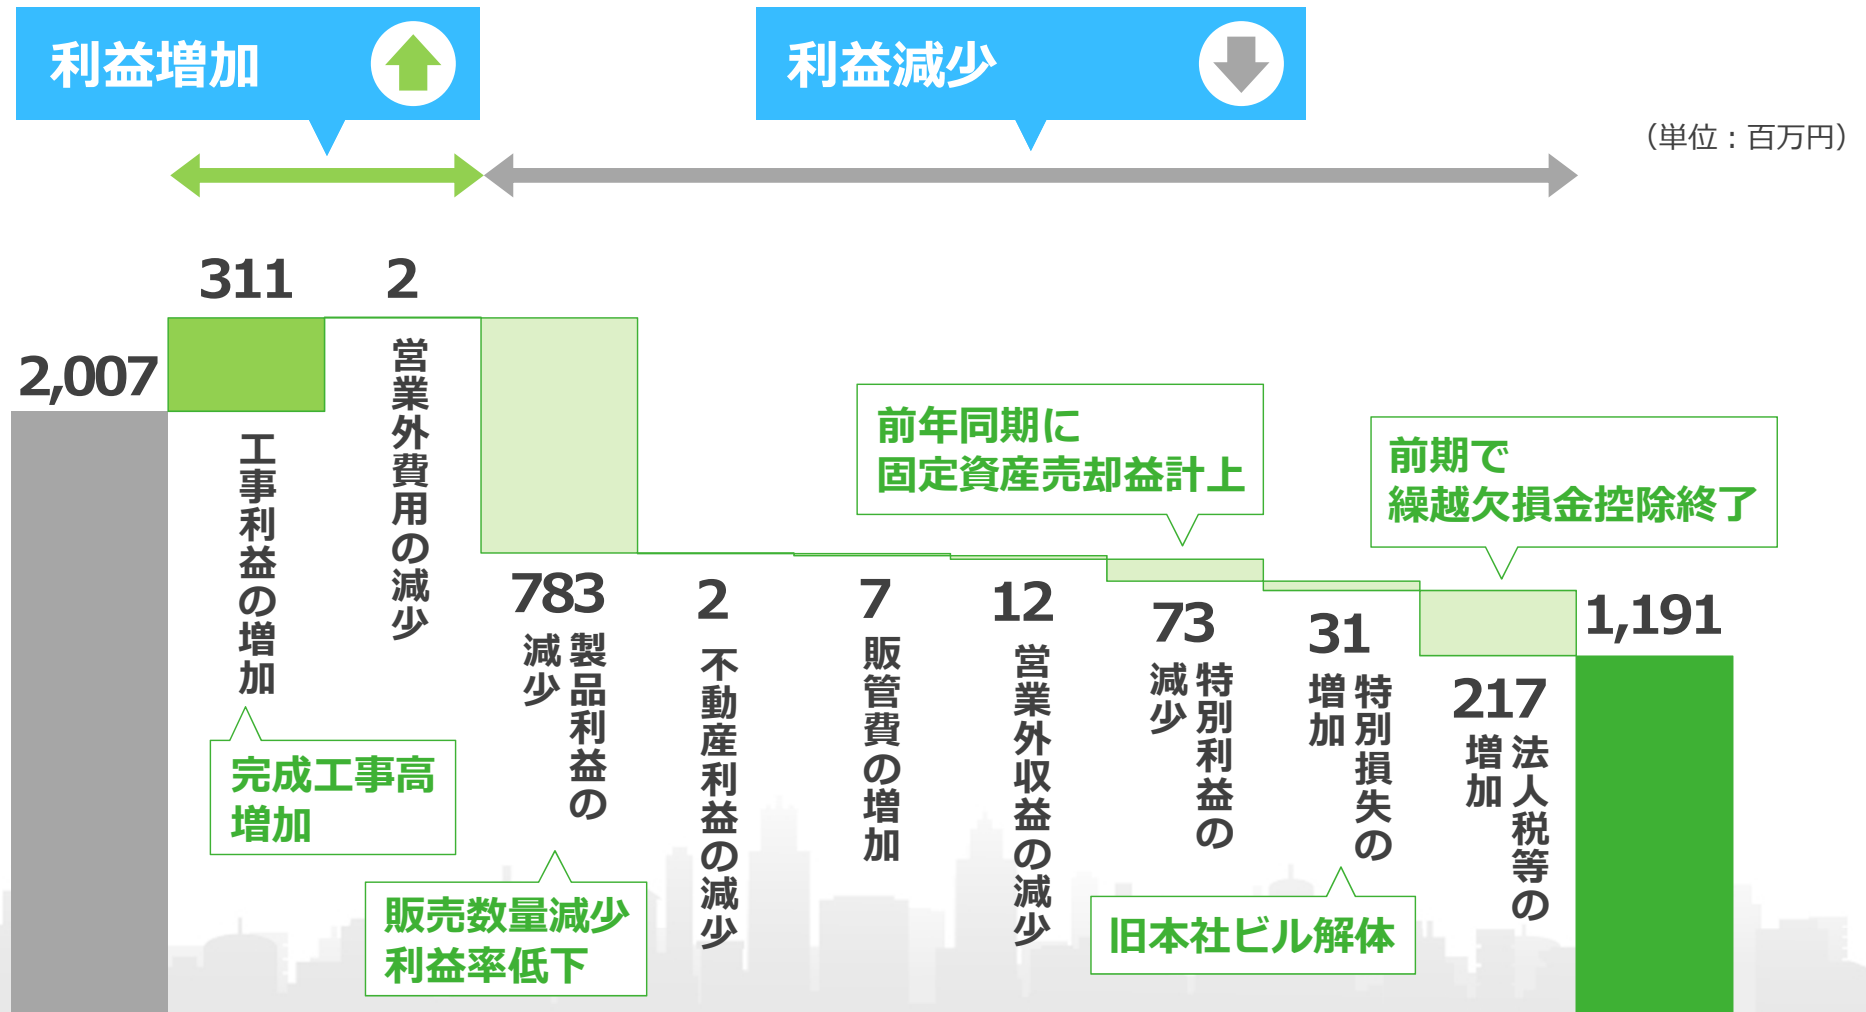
利益増加

利益減少

（単位：百万円）

2,007

311
工事利益の増加

完成工事高増加

2
営業外費用の減少

783
製品利益の減少

販売数量減少
利益率低下

2
不動産利益の減少

7
販管費の増加

12
営業外収益の減少

前年同期に
固定資産売却益計上

73
特別利益の減少

31
特別損失の増加

旧本社ビル解体

前期で
繰越欠損金控除終了

217
法人税等の増加

1,191